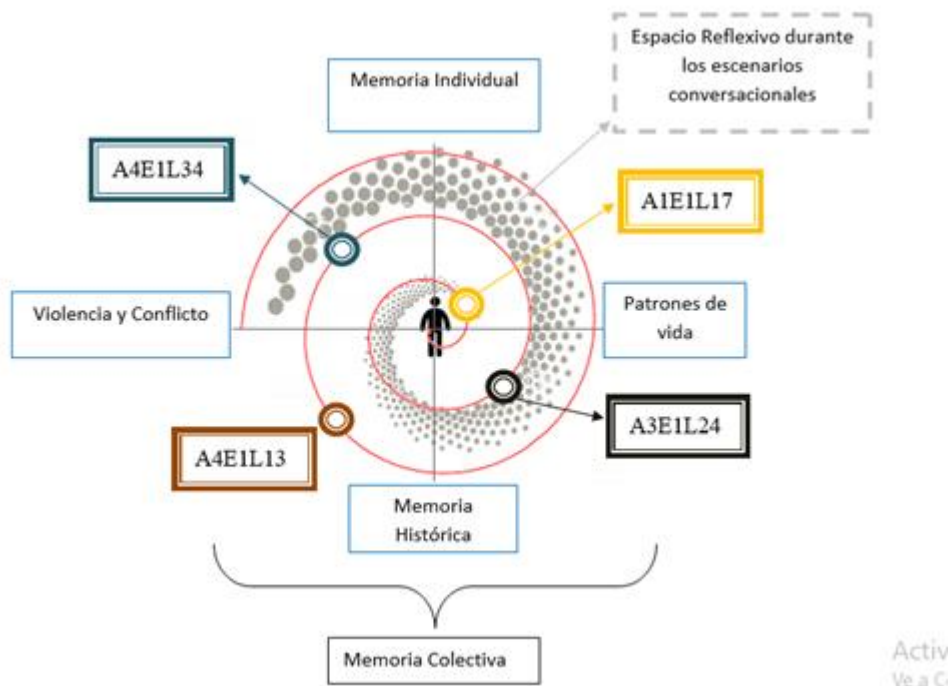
Espacio Reflexivo durante los escenarios conversacionales

Memoria Individual

A4E1L34

A1E1L17

Violencia y Conflicto

Patrones de vida

A3E1L24

A4E1L13

Memoria Histórica

Memoria Colectiva

Activ
Ve a C